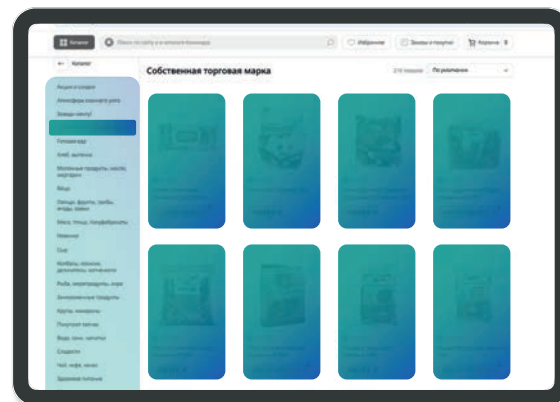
Каталог

Избранное

Заказы и покупки

Корзина

Каталог

Собственная торговая марка

По умолчанию

Акции и скидки

Готовая еда

Хлеб, выпечка

Молочные продукты, масло, яйца

Мясо

Овощи, фрукты, грибы, ягоды, зелень

Мясо, птица, полуфабрикаты

Напитки

Сыр

Колбасы, сосиски, деликатесы

Рыба, морепродукты, икра

Замороженные продукты

Крупы, макароны

Полуготовая еда

Вода, соки, напитки

Сладости

Чай, кофе, какао

Здоровое питание